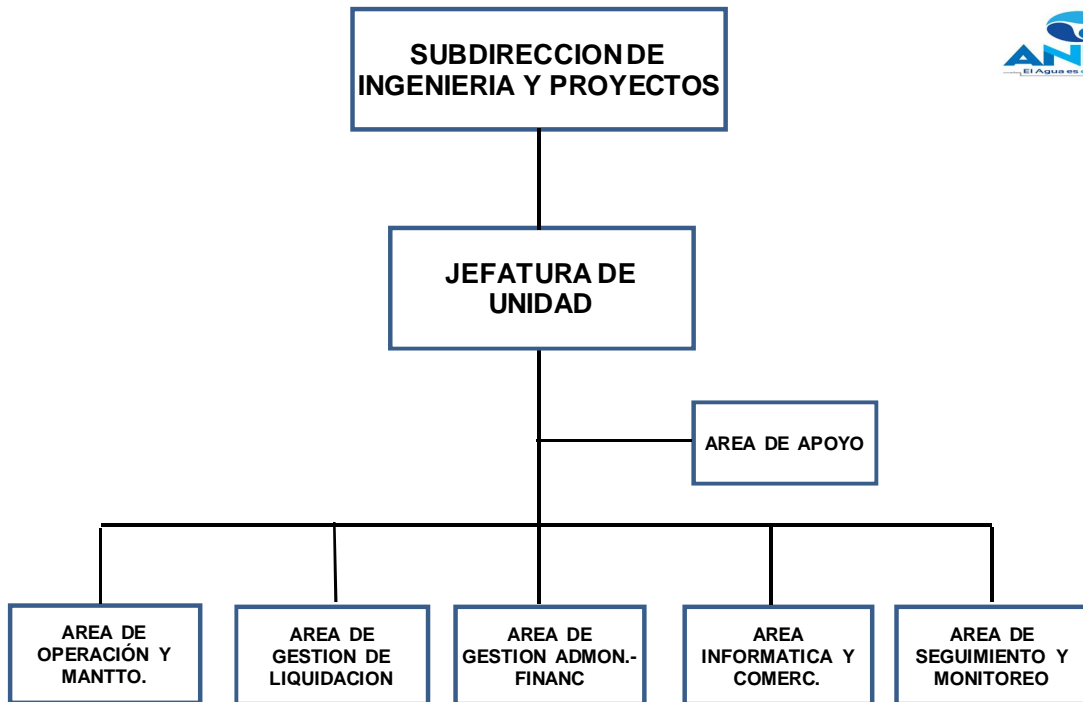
SUBDIRECCION DE INGENIERIA Y PROYECTOS

AN

El Agua es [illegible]

JEFATURA DE UNIDAD

AREA DE APOYO

AREA DE OPERACIÓN Y MANTTO.

AREA DE GESTION DE LIQUIDACION

AREA DE GESTION ADMON.- FINANC

AREA INFORMATICA Y COMERC.

AREA DE SEGUIMIENTO Y MONITOREO